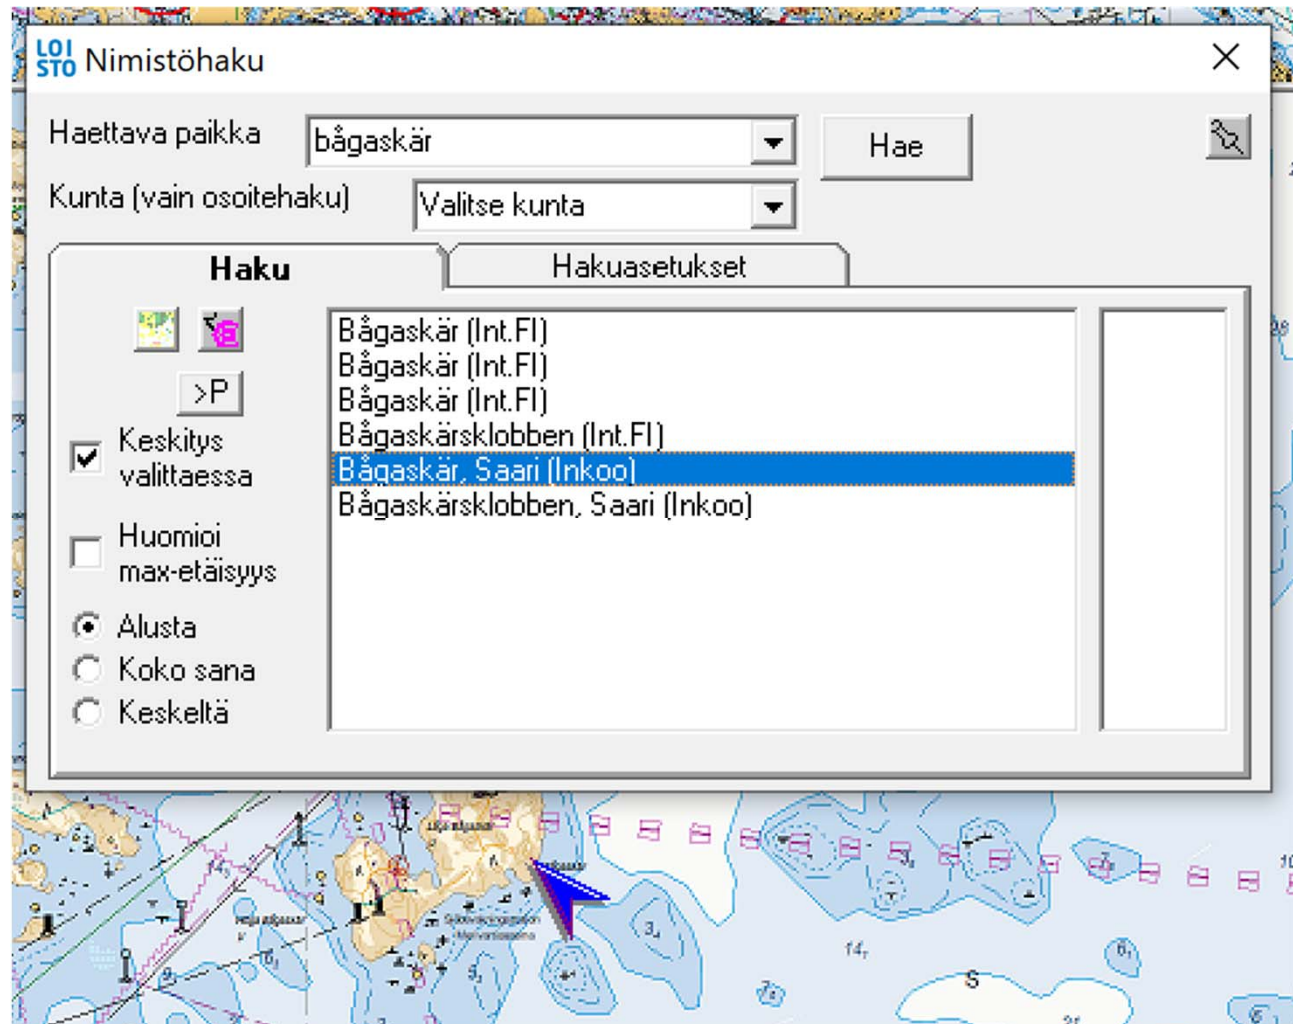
LOI STO Nimistöhaku

Haettava paikka bågaskär

Hae

Kunta (vain osoitehaku) Valitse kunta

Haku

Hakuasetukset

>P

Keskitys valittaessa

Huomioi max-etäisyys

Alusta

Koko sana

Keskeltä

Bågaskär (Int.FI)
Bågaskär (Int.FI)
Bågaskär (Int.FI)
Bågaskärsklobben (Int.FI)
Bågaskär, Saari (Inkoo)
Bågaskärsklobben, Saari (Inkoo)